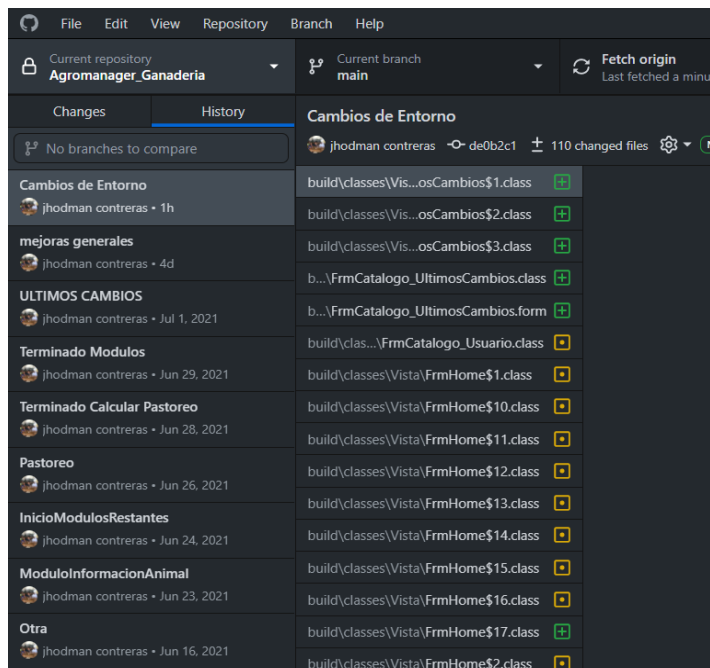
File Edit View Repository Branch Help

Current repository
Agromanager_Ganaderia

Current branch
main

Fetch origin
Last fetched a minu

Changes History

No branches to compare

Cambios de Entorno
jhodman contreras • 1h

mejoras generales
jhodman contreras • 4d

ULTIMOS CAMBIOS
jhodman contreras • Jul 1, 2021

Terminado Modulos
jhodman contreras • Jun 29, 2021

Terminado Calcular Pastoreo
jhodman contreras • Jun 28, 2021

Pastoreo
jhodman contreras • Jun 26, 2021

InicioModulosRestantes
jhodman contreras • Jun 24, 2021

ModuloInformacionAnimal
jhodman contreras • Jun 23, 2021

Otra
jhodman contreras • Jun 16, 2021

Cambios de Entorno
jhodman contreras de0b2c1 110 changed files

build\classes\Vis...osCambios$1.class
build\classes\Vis...osCambios$2.class
build\classes\Vis...osCambios$3.class
b...\FrmCatalogo_UltimosCambios.class
b...\FrmCatalogo_UltimosCambios.form
build\clas...\FrmCatalogo_Usuario.class
build\classes\Vista\FrmHome$1.class
build\classes\Vista\FrmHome$10.class
build\classes\Vista\FrmHome$11.class
build\classes\Vista\FrmHome$12.class
build\classes\Vista\FrmHome$13.class
build\classes\Vista\FrmHome$14.class
build\classes\Vista\FrmHome$15.class
build\classes\Vista\FrmHome$16.class
build\classes\Vista\FrmHome$17.class
build\classes\Vista\FrmHome$2.class